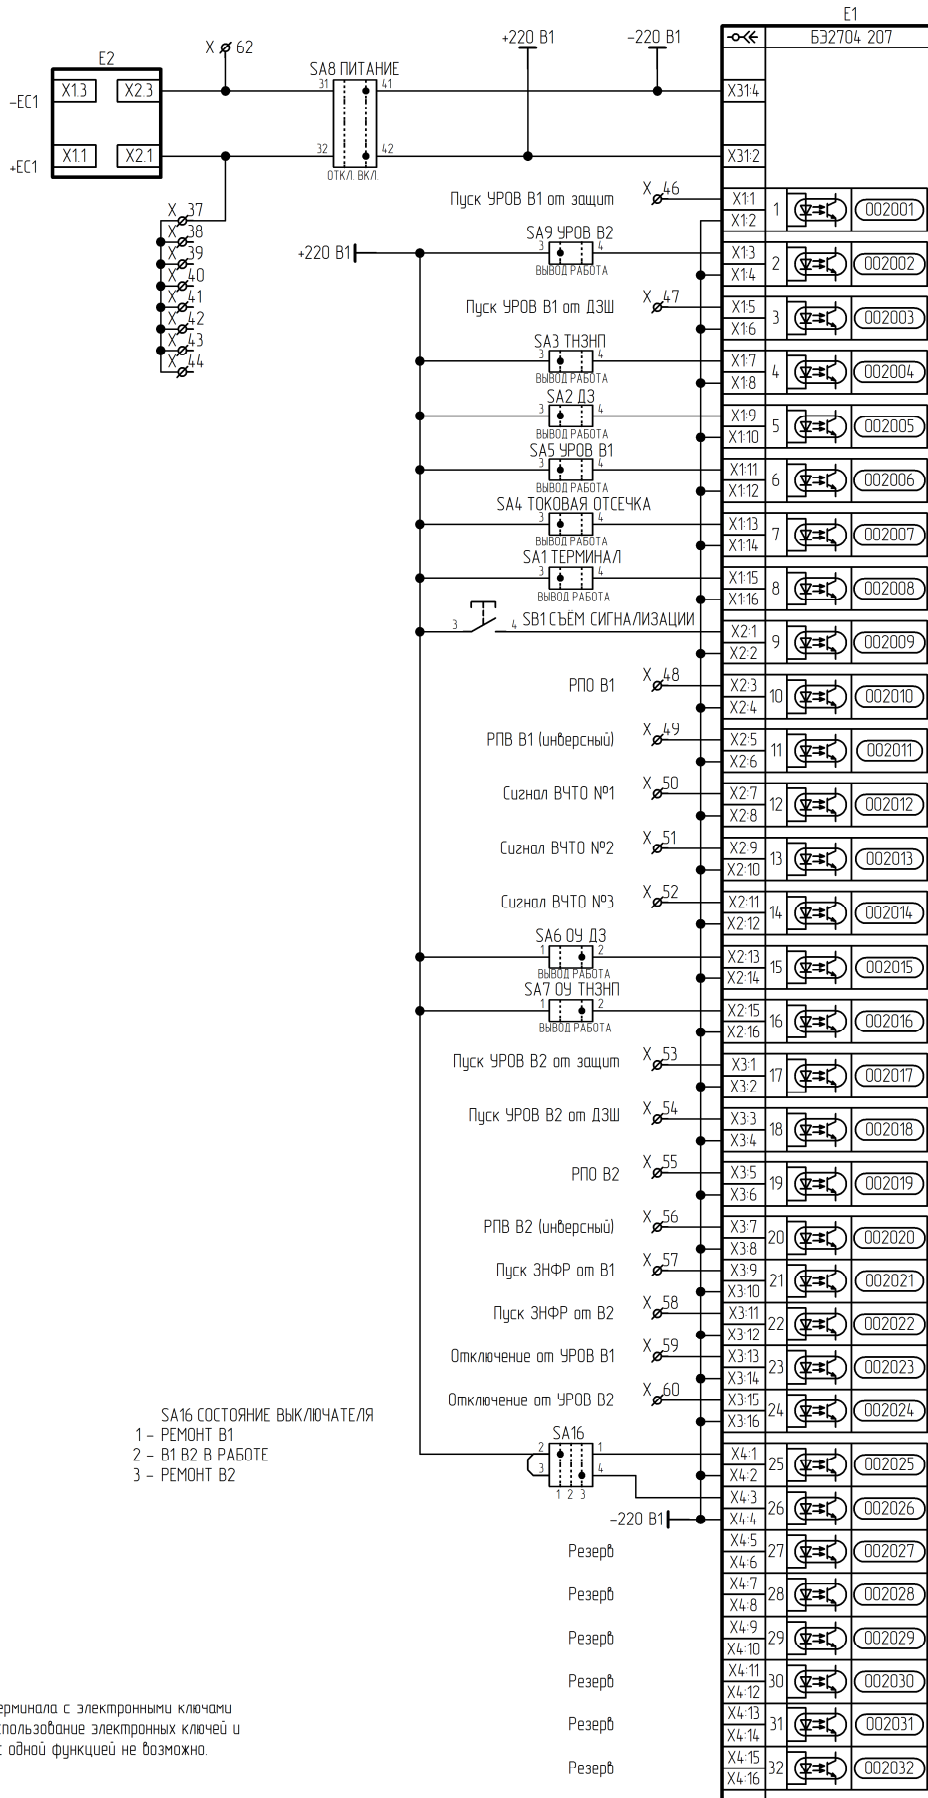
E1
Б32704 207

E2
X1.3 X2.3
X1.1 X2.1
-EC1
+EC1
X 62
SA8 ПИТАНИЕ
31 41
32 42
ОТКЛ. ВКЛ.
+220 B1
-220 B1
X31:4
X31:2

X 37
X 38
X 39
X 40
X 41
X 42
X 43
X 44

Пуск УРОВ В1 от защит X 46
X1:1 X1:2 1 002001
SA9 УРОВ В2
+220 B1
3 4
ВЫВОД РАБОТА
X1:3 X1:4 2 002002
Пуск УРОВ В1 от ДЗШ X 47
X1:5 X1:6 3 002003
SA3 ТНЗНП
3 4
ВЫВОД РАБОТА
X1:7 X1:8 4 002004
SA2 ДЗ
3 4
ВЫВОД РАБОТА
X1:9 X1:10 5 002005
SA5 УРОВ В1
3 4
ВЫВОД РАБОТА
X1:11 X1:12 6 002006
SA4 ТОКОВАЯ ОТСЕЧКА
3 4
ВЫВОД РАБОТА
X1:13 X1:14 7 002007
SA1 ТЕРМИНАЛ
3 4
ВЫВОД РАБОТА
X1:15 X1:16 8 002008
3 4 SB1 СЪЕМ СИГНАЛИЗАЦИИ
X2:1 X2:2 9 002009
РПО В1 X 48
X2:3 X2:4 10 002010
РПВ В1 (инверсный) X 49
X2:5 X2:6 11 002011
Сигнал ВЧТО №1 X 50
X2:7 X2:8 12 002012
Сигнал ВЧТО №2 X 51
X2:9 X2:10 13 002013
Сигнал ВЧТО №3 X 52
X2:11 X2:12 14 002014
SA6 ОУ ДЗ
1 2
ВЫВОД РАБОТА
X2:13 X2:14 15 002015
SA7 ОУ ТНЗНП
1 2
ВЫВОД РАБОТА
X2:15 X2:16 16 002016
Пуск УРОВ В2 от защит X 53
X3:1 X3:2 17 002017
Пуск УРОВ В2 от ДЗШ X 54
X3:3 X3:4 18 002018
РПО В2 X 55
X3:5 X3:6 19 002019
РПВ В2 (инверсный) X 56
X3:7 X3:8 20 002020
Пуск ЗНФР от В1 X 57
X3:9 X3:10 21 002021
Пуск ЗНФР от В2 X 58
X3:11 X3:12 22 002022
Отключение от УРОВ В1 X 59
X3:13 X3:14 23 002023
Отключение от УРОВ В2 X 60
X3:15 X3:16 24 002024

SA16 СОСТОЯНИЕ ВЫКЛЮЧАТЕЛЯ
1 – РЕМОНТ В1
2 – В1 В2 В РАБОТЕ
3 – РЕМОНТ В2
SA16
2 1
3 4
1 2 3
X4:1 X4:2 25 002025
-220 B1
X4:3 X4:4 26 002026
Резерв X4:5 X4:6 27 002027
Резерв X4:7 X4:8 28 002028
Резерв X4:9 X4:10 29 002029
Резерв X4:11 X4:12 30 002030
Резерв X4:13 X4:14 31 002031
Резерв X4:15 X4:16 32 002032

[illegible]ерминала с электронными ключами
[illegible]спользование электронных ключей и
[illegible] с одной функцией не возможно.